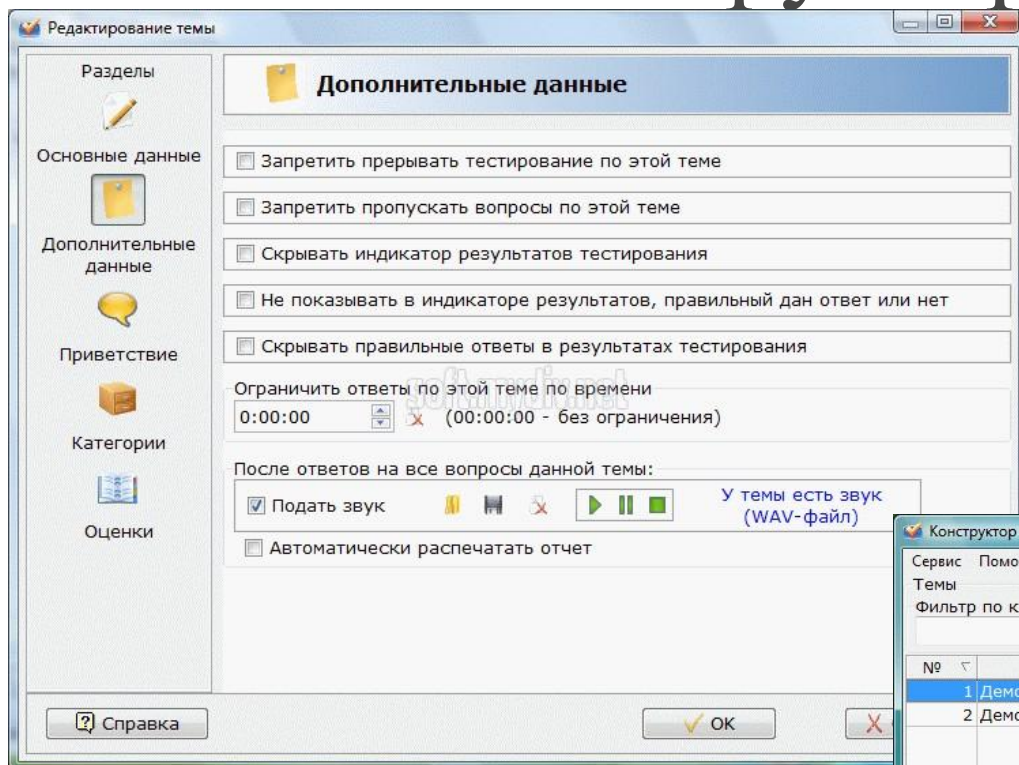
Редактирование темы

Разделы

Основные данные

Дополнительные данные

Приветствие

Категории

Оценки

Дополнительные данные

Запретить прерывать тестирование по этой теме

Запретить пропускать вопросы по этой теме

Скрывать индикатор результатов тестирования

Не показывать в индикаторе результатов, правильный дан ответ или нет

Скрывать правильные ответы в результатах тестирования

Ограничить ответы по этой теме по времени

0:00:00 (00:00:00 - без ограничения)

После ответов на все вопросы данной темы:

Подать звук

У темы есть звук (WAV-файл)

Автоматически распечатать отчет

Конструктор

Сервис Помо

Темы

Фильтр по к

№

1 Демо

2 Демо

Справка

OK